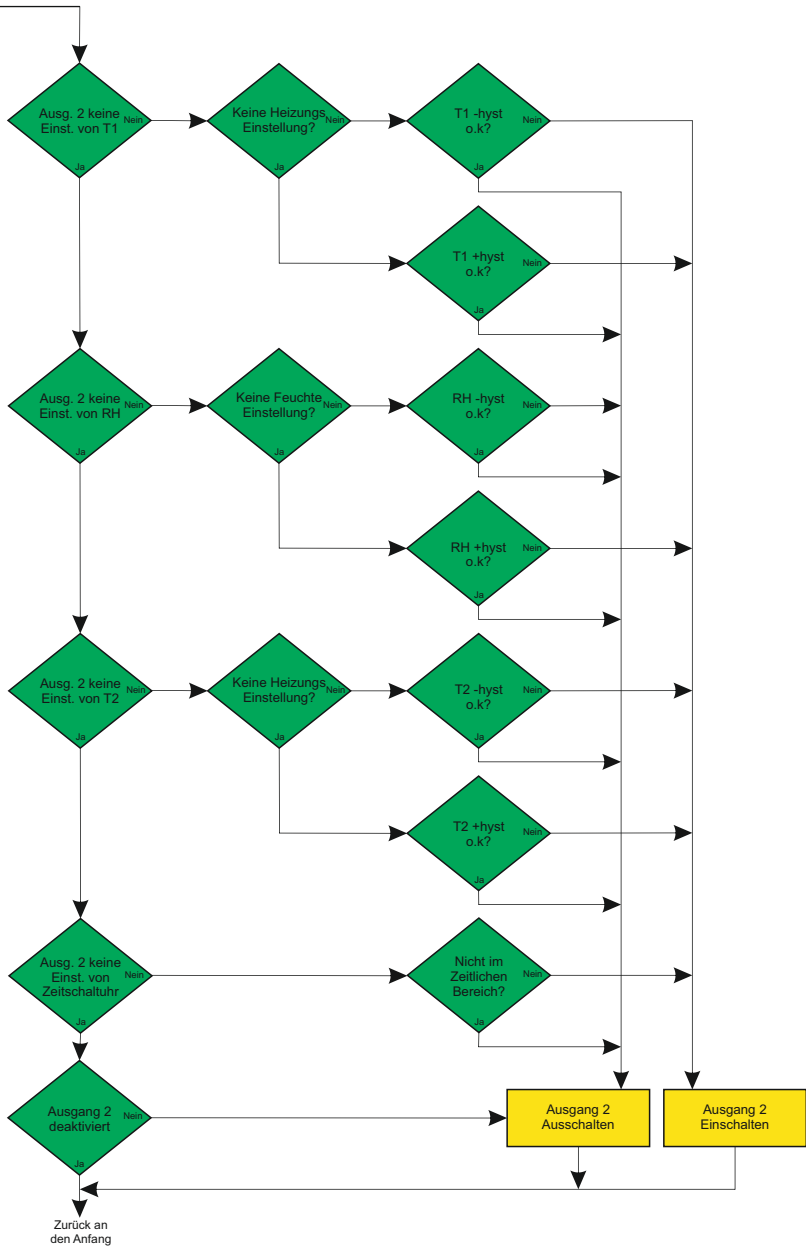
Ausg. 2 keine Einst. von T1
Nein
Ja

Keine Heizungs Einstellung?
Nein
Ja

T1 -hyst o.k?
Nein
Ja

T1 +hyst o.k?
Nein
Ja

Ausg. 2 keine Einst. von RH
Nein
Ja

Keine Feuchte Einstellung?
Nein
Ja

RH -hyst o.k?
Nein
Ja

RH +hyst o.k?
Nein
Ja

Ausg. 2 keine Einst. von T2
Nein
Ja

Keine Heizungs Einstellung?
Nein
Ja

T2 -hyst o.k?
Nein
Ja

T2 +hyst o.k?
Nein
Ja

Ausg. 2 keine Einst. von Zeitschaltuhr
Nein
Ja

Nicht im Zeitlichen Bereich?
Nein
Ja

Ausgang 2 deaktiviert
Nein
Ja

Ausgang 2 Ausschalten

Ausgang 2 Einschalten

Zurück an den Anfang